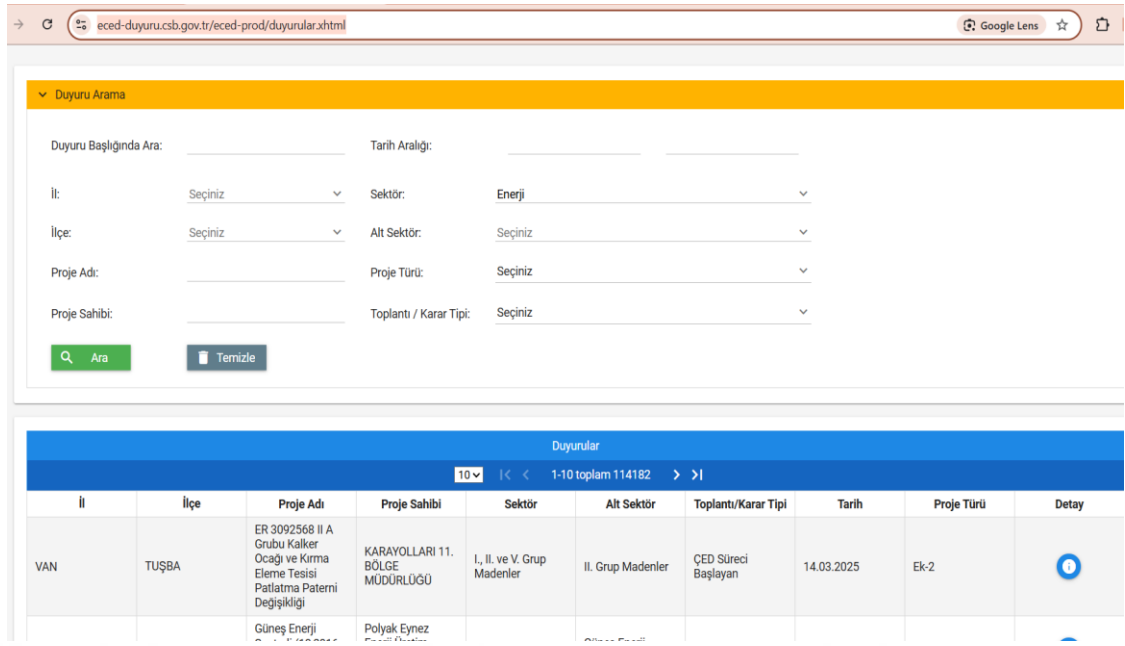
eced-duyuru.csb.gov.tr/eced-prod/duyurular.xhtml

Google Lens

Duyuru Arama

Duyuru Başlığında Ara:

Tarih Aralığı:

İl: Seçiniz

Sektör: Enerji

İlçe: Seçiniz

Alt Sektör: Seçiniz

Proje Adı:

Proje Türü: Seçiniz

Proje Sahibi:

Toplantı / Karar Tipi: Seçiniz

Ara

Temizle

Duyurular

10 1-10 toplam 114182

| İl | İlçe | Proje Adı | Proje Sahibi | Sektör | Alt Sektör | Toplantı/Karar Tipi | Tarih | Proje Türü | Detay |
|---|---|---|---|---|---|---|---|---|---|
| VAN | TUŞBA | ER 3092568 II A Grubu Kalker Ocağı ve Kırma Eleme Tesisi Patlatma Paterni Değişikliği | KARAYOLLARI 11. BÖLGE MÜDÜRLÜĞÜ | I., II. ve V. Grup Madenler | II. Grup Madenler | ÇED Süreci Başlayan | 14.03.2025 | Ek-2 | |
| | | Güneş Enerji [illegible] | Polyak Eynez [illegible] | | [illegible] | | | | |